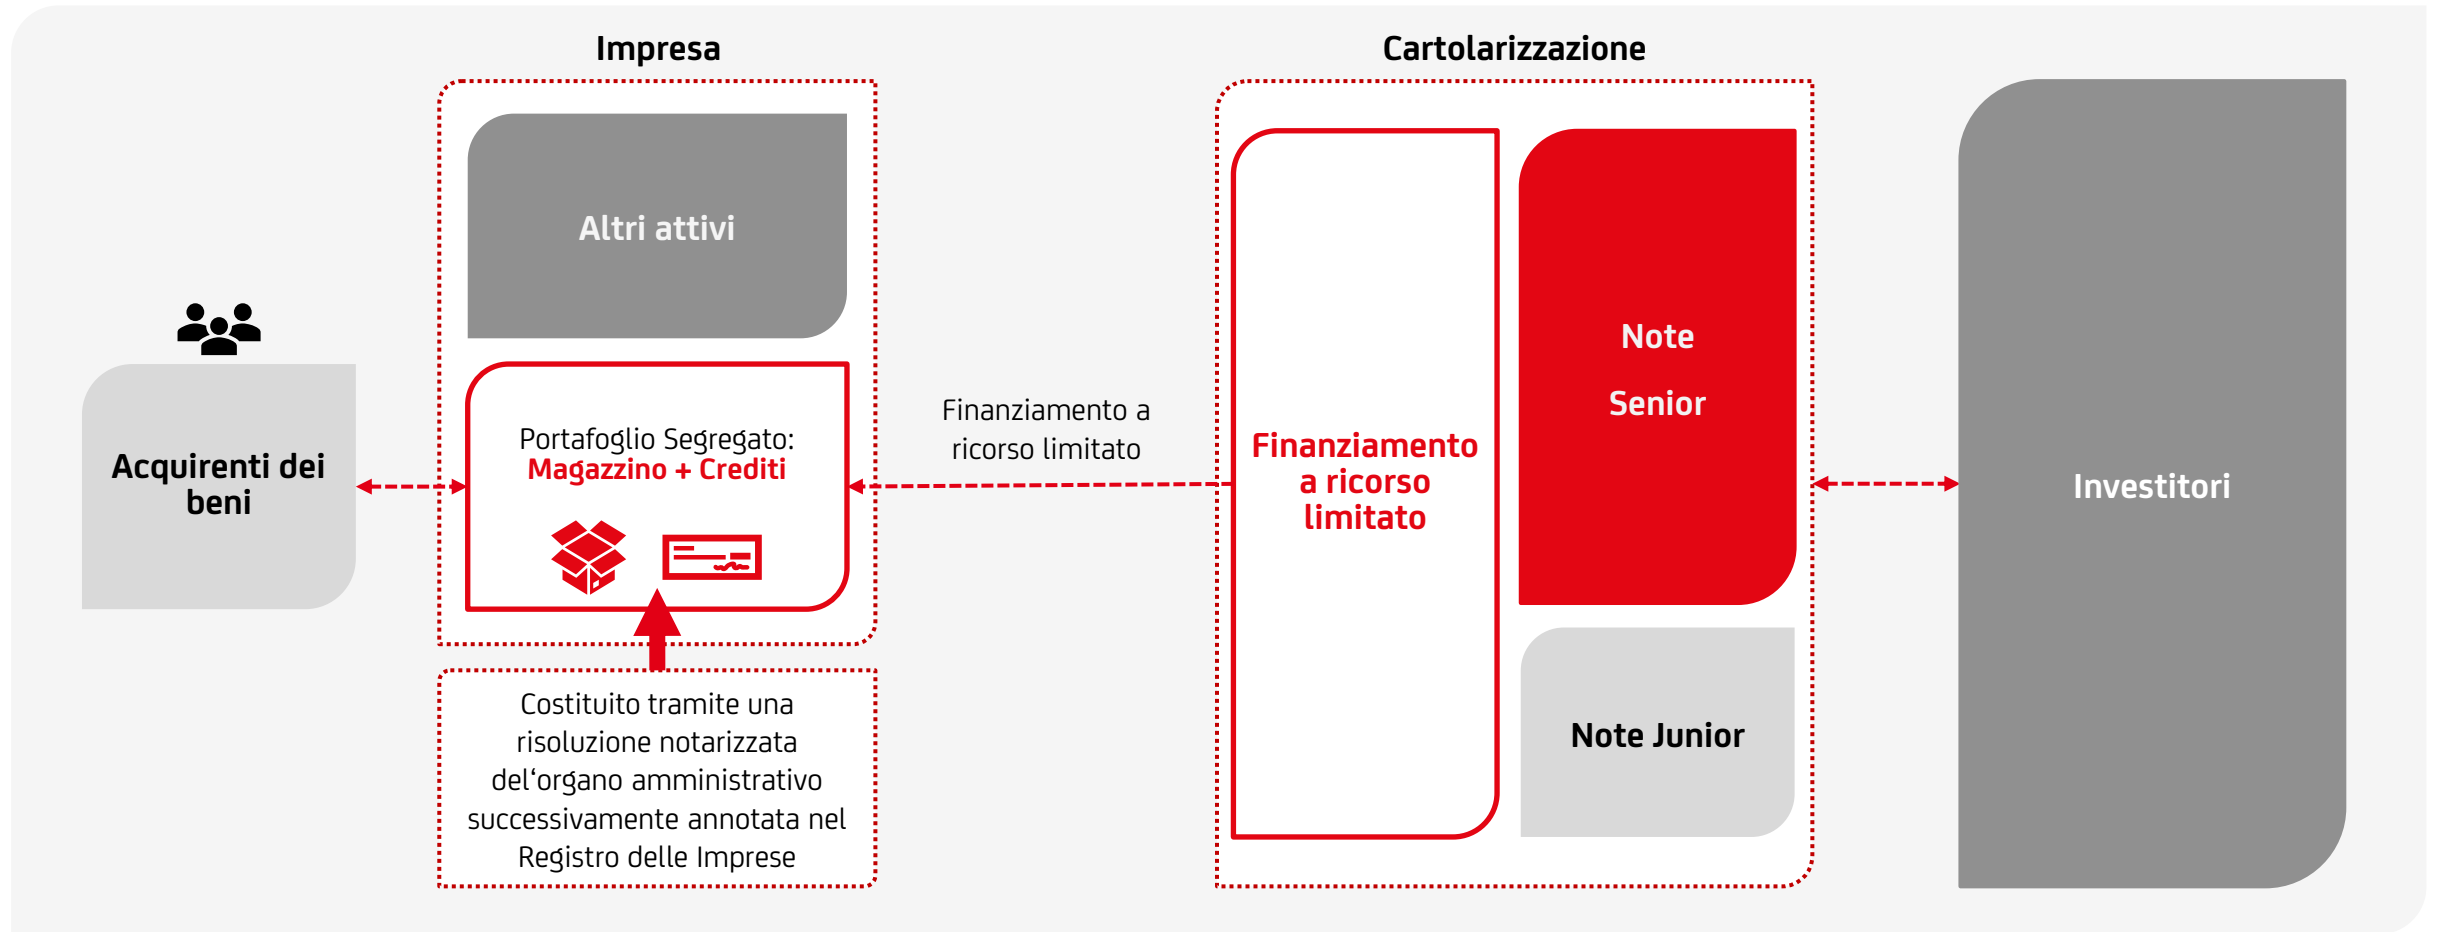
Impresa

Cartolarizzazione

Altri attivi

Acquirenti dei beni

Portafoglio Segregato: Magazzino + Crediti

Finanziamento a ricorso limitato

Finanziamento a ricorso limitato

Note

Senior

Note Junior

Investitori

Costituito tramite una risoluzione notarizzata del'organo amministrativo successivamente annotata nel Registro delle Imprese